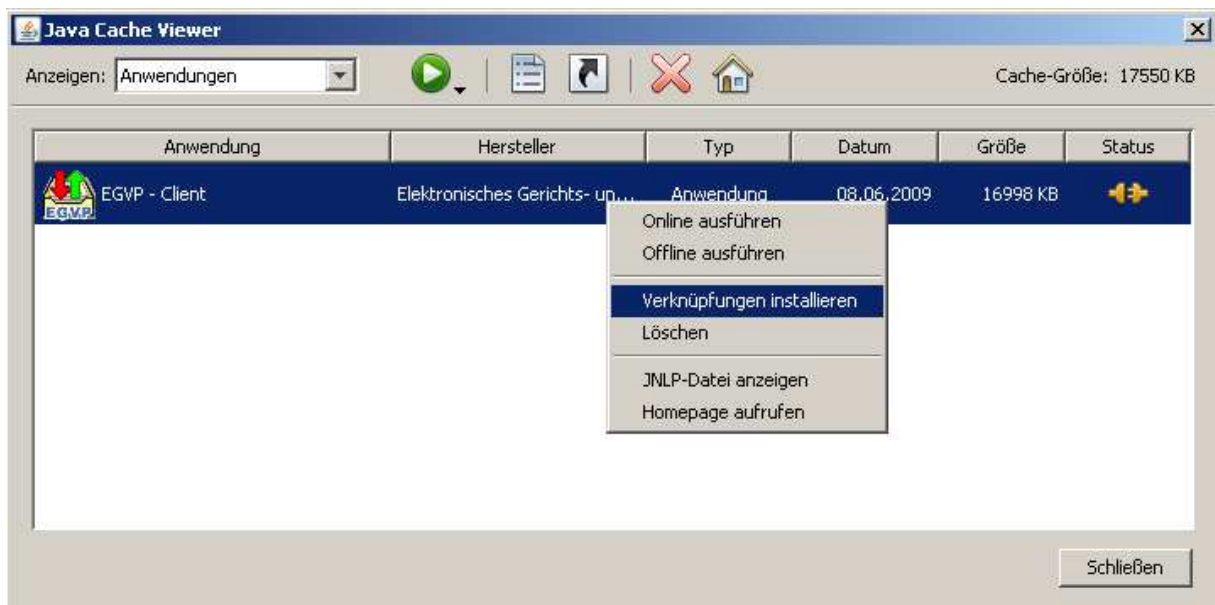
Java Cache Viewer

Anzeigen: Anwendungen

Cache-Größe: 17550 KB

| Anwendung | Hersteller | Typ | Datum | Größe | Status |
|---|---|---|---|---|---|
| EGVP - Client | Elektronisches Gerichts- un... | Anwendung | 08.06.2009 | 16998 KB | |

EGVP

Online ausführen
Offline ausführen
Verknüpfungen installieren
Löschen
JNLP-Datei anzeigen
Homepage aufrufen

Schließen